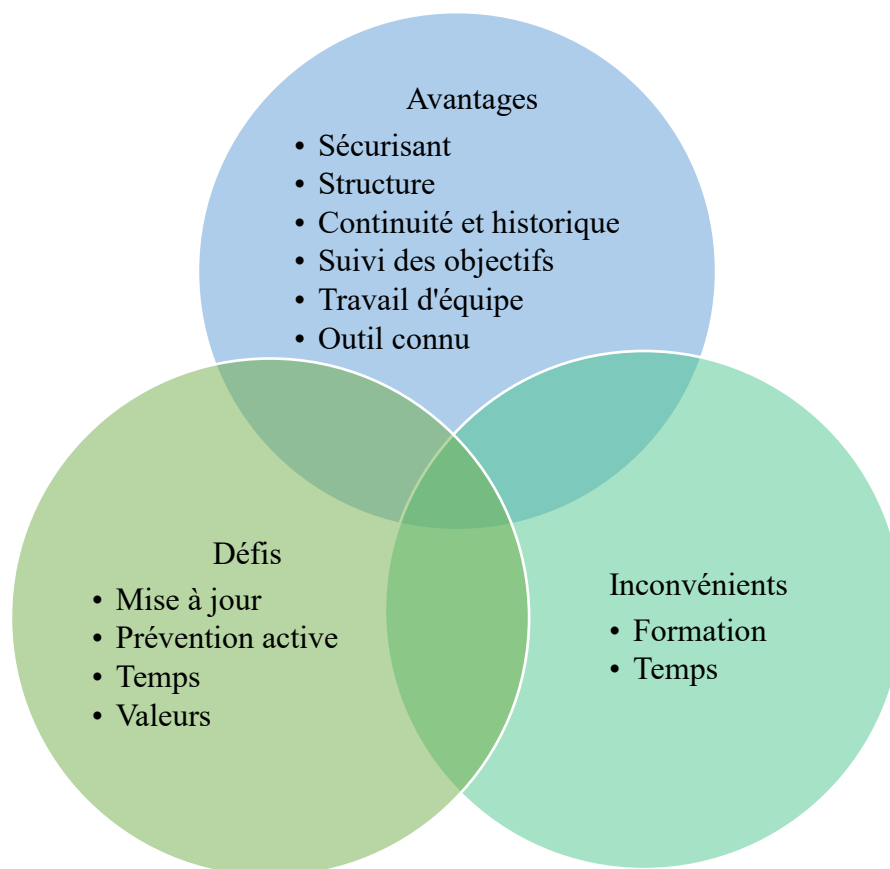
Avantages

- Sécurisant
- Structure
- Continuité et historique
- Suivi des objectifs
- Travail d'équipe
- Outil connu

Défis

- Mise à jour
- Prévention active
- Temps
- Valeurs

Inconvénients

- Formation
- Temps